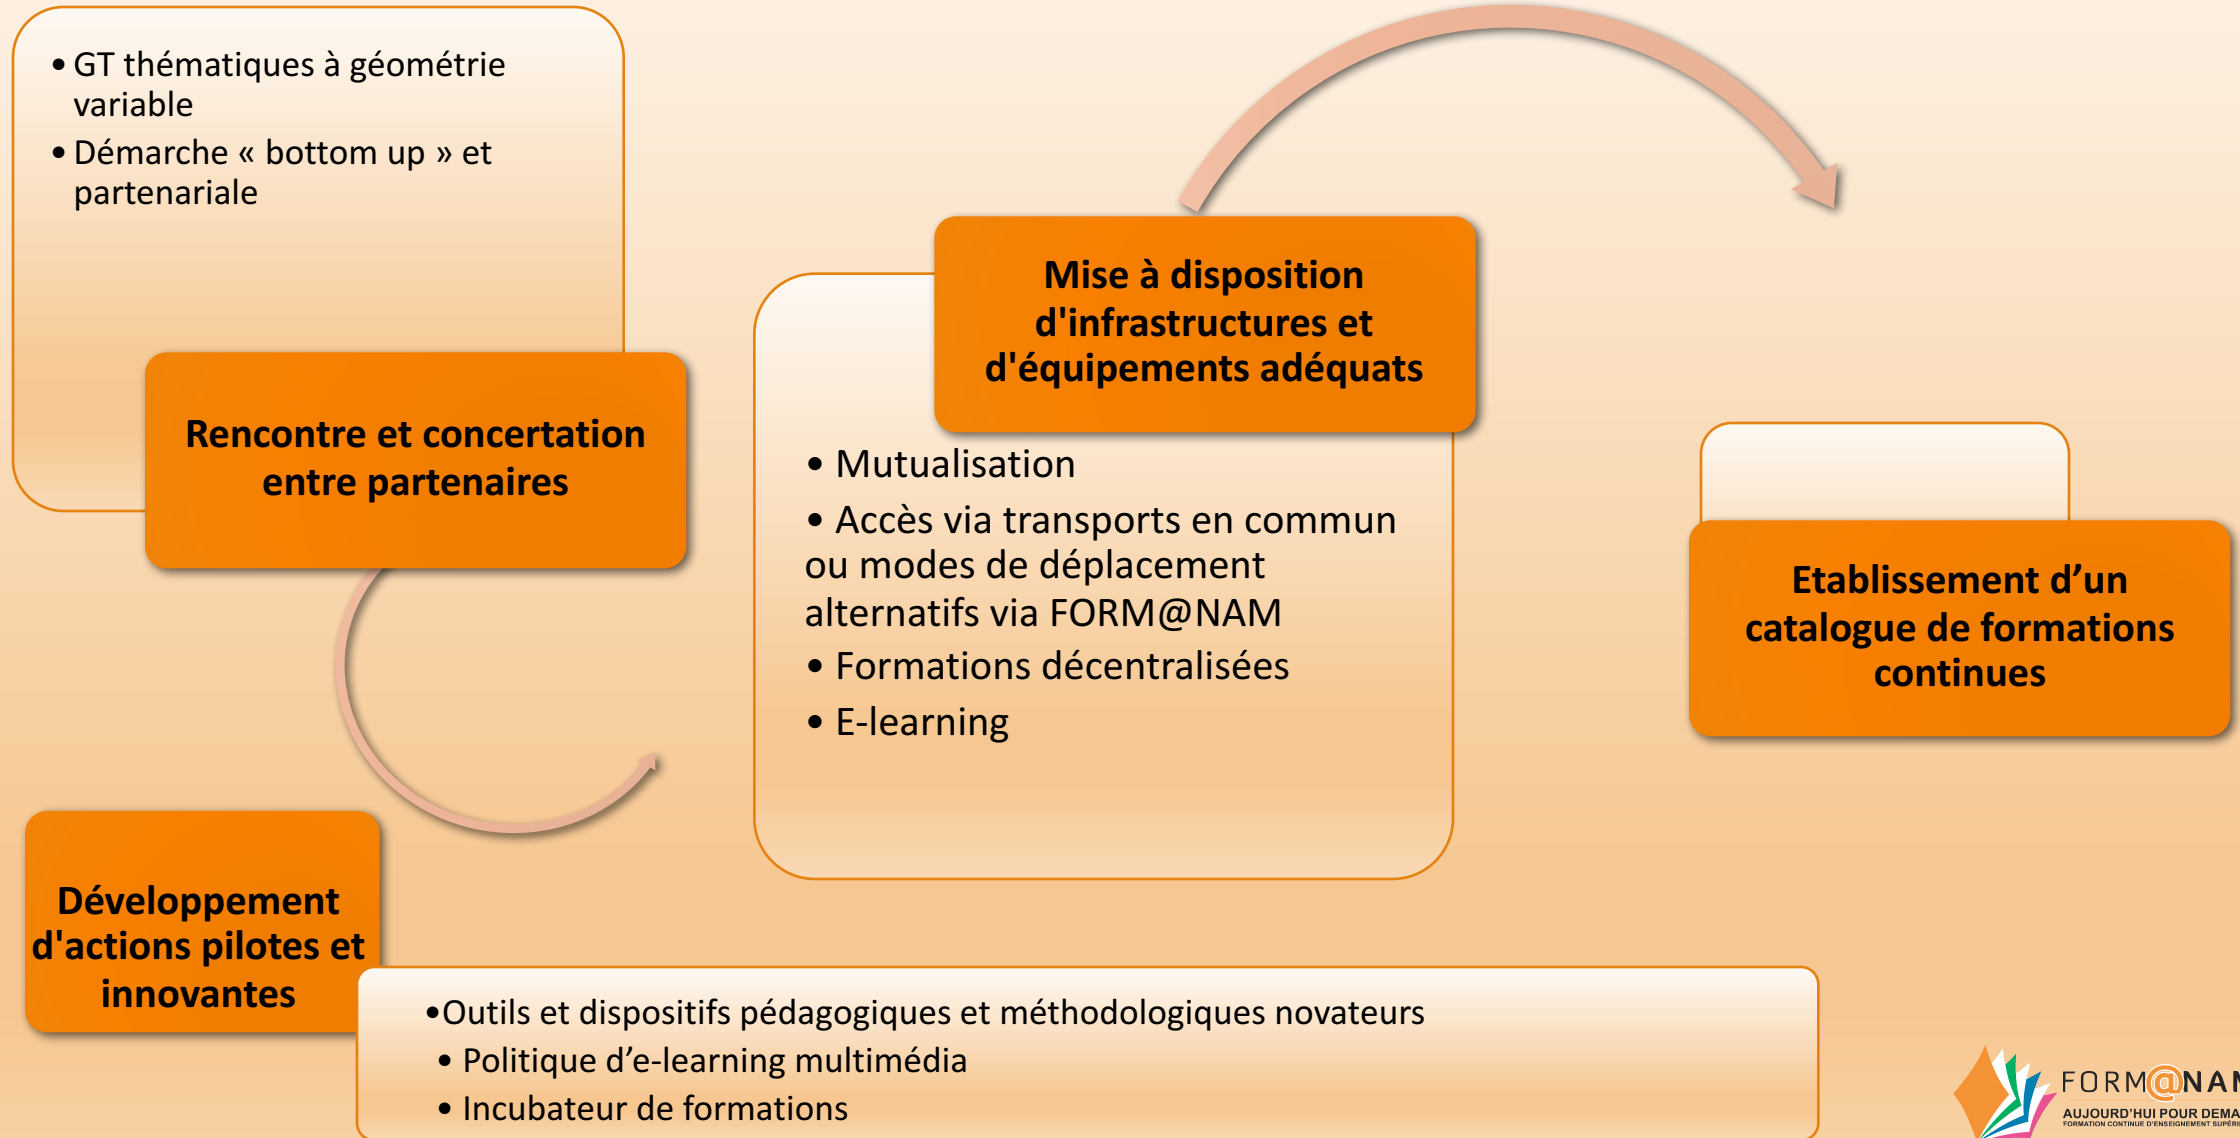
• GT thématiques à géométrie variable
• Démarche « bottom up » et partenariale

Rencontre et concertation entre partenaires

Mise à disposition d'infrastructures et d'équipements adéquats

• Mutualisation
• Accès via transports en commun ou modes de déplacement alternatifs via FORM@NAM
• Formations décentralisées
• E-learning

Etablissement d'un catalogue de formations continues

Développement d'actions pilotes et innovantes

•Outils et dispositifs pédagogiques et méthodologiques novateurs
• Politique d'e-learning multimédia
• Incubateur de formations

FORM@NA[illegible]
AUJOURD'HUI POUR DEMA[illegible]
FORMATION CONTINUE D'ENSEIGNEMENT SUPÉRI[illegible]